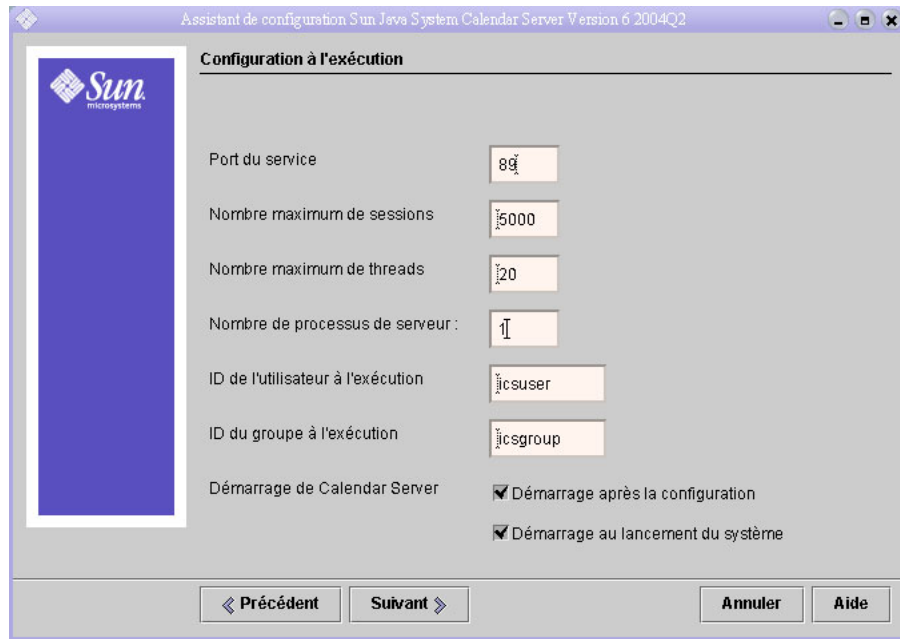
Assistant de configuration Sun Java System Calendar Server Version 6 2004Q2

Sun microsystems

Configuration à l'exécution

Port du service
89

Nombre maximum de sessions
5000

Nombre maximum de threads
20

Nombre de processus de serveur :
1

ID de l'utilisateur à l'exécution
icsuser

ID du groupe à l'exécution
icsgroup

Démarrage de Calendar Server
Démarrage après la configuration
Démarrage au lancement du système

« Précédent
Suivant »
Annuler
Aide